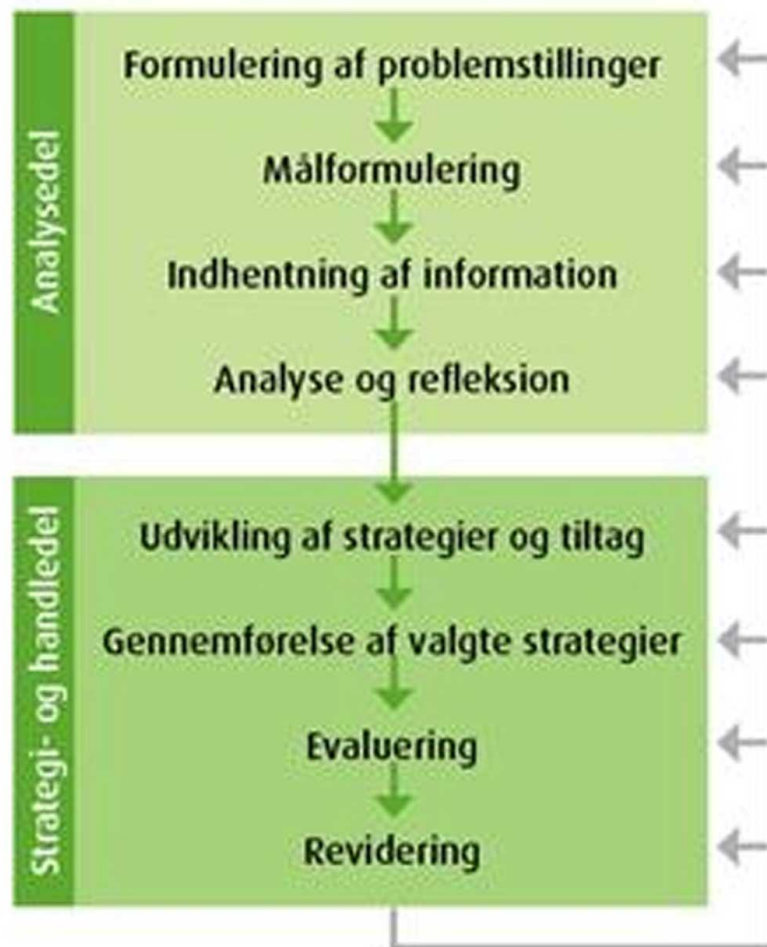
Analysedel

Formulering af problemstillinger

Målformulering

Indhentning af information

Analyse og refleksion

Strategi- og handledel

Udvikling af strategier og tiltag

Gennemførelse af valgte strategier

Evaluering

Revidering